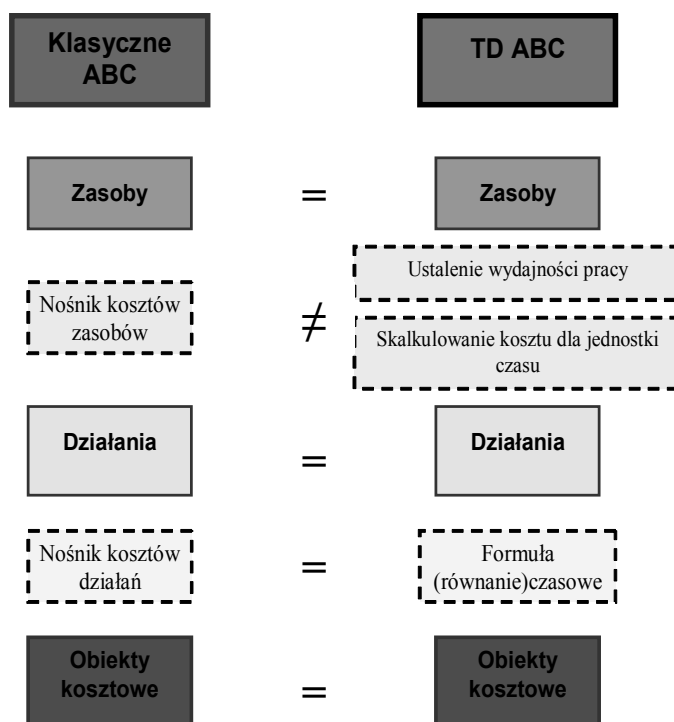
Klasyczne ABC

TD ABC

Zasoby

$=$

Zasoby

Nośnik kosztów zasobów

$\neq$

Ustalenie wydajności pracy

Skalkulowanie kosztu dla jednostki czasu

Działania

$=$

Działania

Nośnik kosztów działań

$=$

Formuła (równanie)czasowe

Obiekty kosztowe

$=$

Obiekty kosztowe